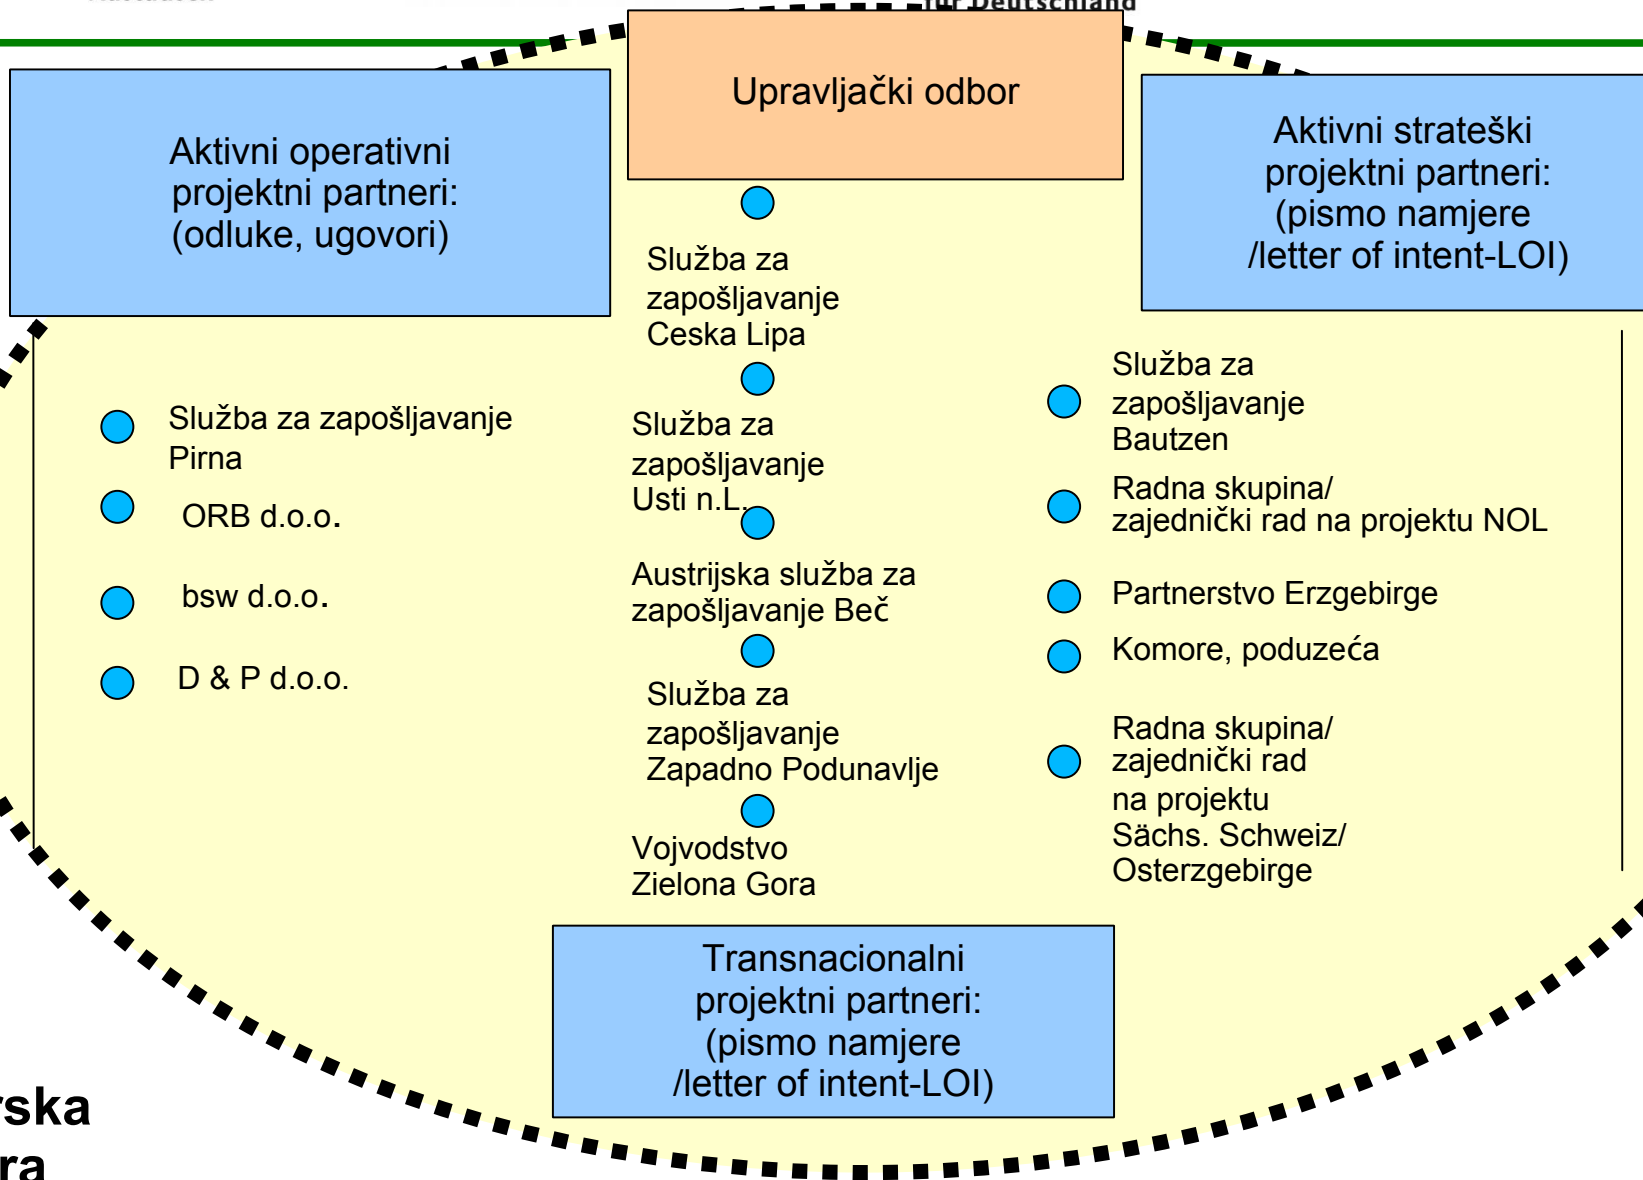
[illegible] für Deutschland

Upravljački odbor

Aktivni operativni projektni partneri: (odluke, ugovori)

Aktivni strateški projektni partneri: (pismo namjere /letter of intent-LOI)

Služba za zapošljavanje Ceska Lipa

Služba za zapošljavanje Usti n.L.

Austrijska služba za zapošljavanje Beč

Služba za zapošljavanje Zapadno Podunavlje

Vojvodstvo Zielona Gora

Služba za zapošljavanje Pirna

ORB d.o.o.

bsw d.o.o.

D & P d.o.o.

Služba za zapošljavanje Bautzen

Radna skupina/ zajednički rad na projektu NOL

Partnerstvo Erzgebirge

Komore, poduzeća

Radna skupina/ zajednički rad na projektu Sächs. Schweiz/ Osterzgebirge

Transnacionalni projektni partneri: (pismo namjere /letter of intent-LOI)

rska
ra